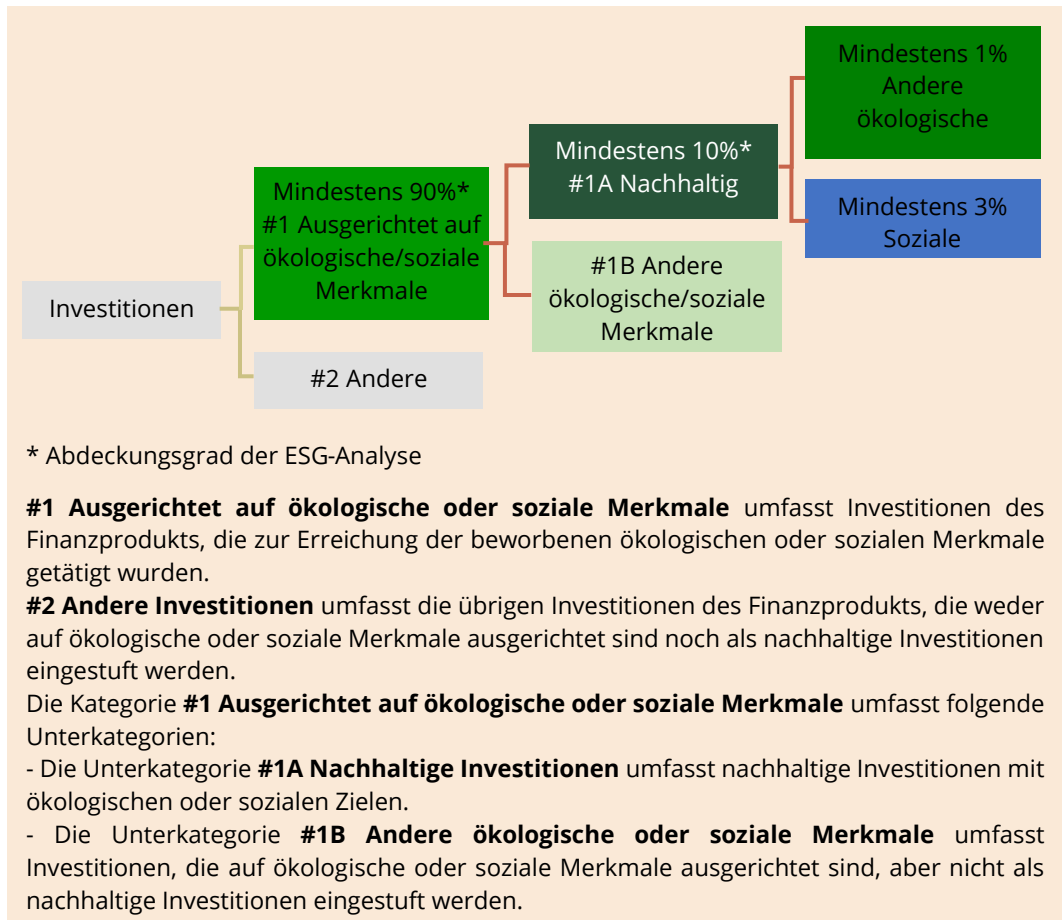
Investitionen

Mindestens 90%*
#1 Ausgerichtet auf ökologische/soziale Merkmale

#2 Andere

Mindestens 10%*
#1A Nachhaltig

#1B Andere ökologische/soziale Merkmale

Mindestens 1%
Andere ökologische

Mindestens 3%
Soziale

* Abdeckungsgrad der ESG-Analyse

**#1 Ausgerichtet auf ökologische oder soziale Merkmale** umfasst Investitionen des Finanzprodukts, die zur Erreichung der beworbenen ökologischen oder sozialen Merkmale getätigt wurden.
**#2 Andere Investitionen** umfasst die übrigen Investitionen des Finanzprodukts, die weder auf ökologische oder soziale Merkmale ausgerichtet sind noch als nachhaltige Investitionen eingestuft werden.
Die Kategorie **#1 Ausgerichtet auf ökologische oder soziale Merkmale** umfasst folgende Unterkategorien:
- Die Unterkategorie **#1A Nachhaltige Investitionen** umfasst nachhaltige Investitionen mit ökologischen oder sozialen Zielen.
- Die Unterkategorie **#1B Andere ökologische oder soziale Merkmale** umfasst Investitionen, die auf ökologische oder soziale Merkmale ausgerichtet sind, aber nicht als nachhaltige Investitionen eingestuft werden.